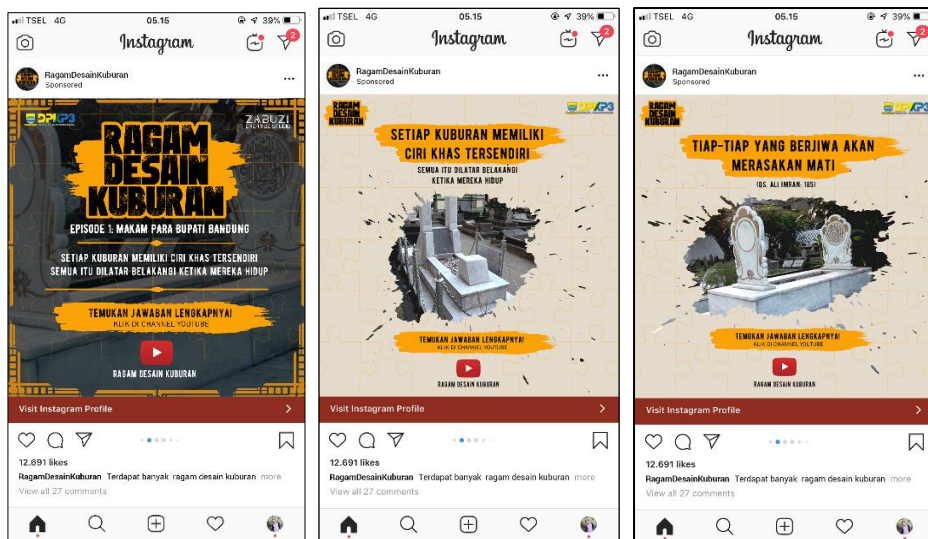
TSEL 4G 05.15 39%

Instagram

2

RagamDesainKuburan
Sponsored

DPKP3

ZABUZI

RAGAM DESAIN KUBURAN

EPISODE 1. MAKAM PARA BUPATI BANDUNG

SETIAP KUBURAN MEMILIKI CIRI KHAS TERSENDIRI
SEMUA ITU DILATAR BELAKANGI KETIKA MEREKA HIDUP

TEMUKAN JAWABAN LENGKAPNYA!
KLIK DI CHANNEL YOUTUBE

RAGAM DESAIN KUBURAN

Visit Instagram Profile

12.691 likes
RagamDesainKuburan Terdapat banyak ragam desain kuburan more
View all 27 comments

TSEL 4G 05.15 39%

Instagram

2

RagamDesainKuburan
Sponsored

RAGAM DESAIN KUBURAN

DPKP3

SETIAP KUBURAN MEMILIKI CIRI KHAS TERSENDIRI

SEMUA ITU DILATAR BELAKANGI KETIKA MEREKA HIDUP

TEMUKAN JAWABAN LENGKAPNYA!
KLIK DI CHANNEL YOUTUBE

RAGAM DESAIN KUBURAN

Visit Instagram Profile

12.691 likes
RagamDesainKuburan Terdapat banyak ragam desain kuburan more
View all 27 comments

TSEL 4G 05.15 39%

Instagram

2

RagamDesainKuburan
Sponsored

RAGAM DESAIN KUBURAN

DPKP3

TIAP-TIAP YANG BERJIWA AKAN MERASAKAN MATI

(QS. ALI IMRAN: 185)

TEMUKAN JAWABAN LENGKAPNYA!
KLIK DI CHANNEL YOUTUBE

RAGAM DESAIN KUBURAN

Visit Instagram Profile

12.691 likes
RagamDesainKuburan Terdapat banyak ragam desain kuburan more
View all 27 comments